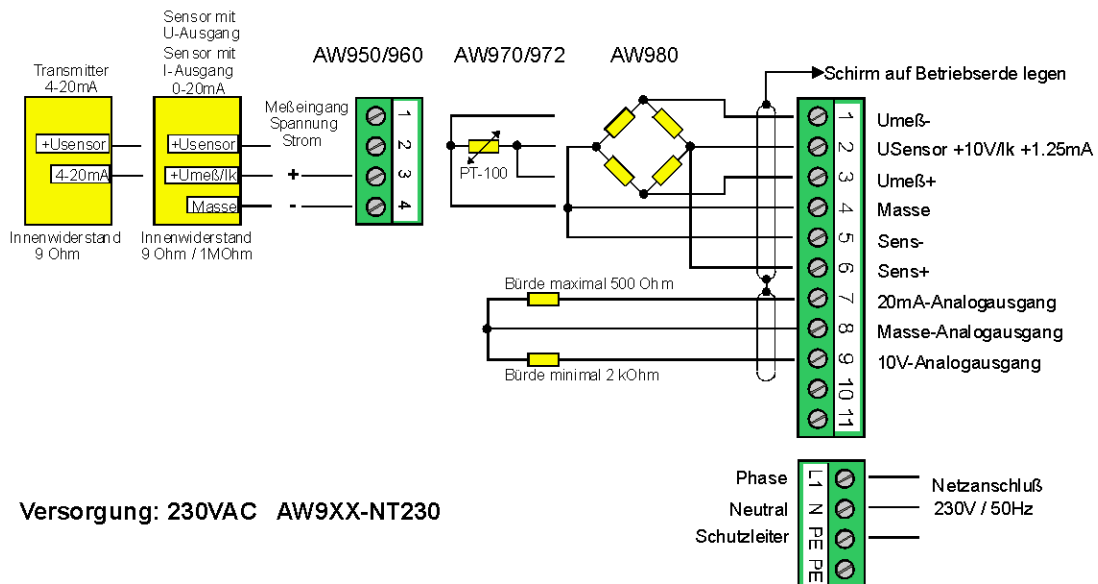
Sensor mit U-Ausgang
Sensor mit I-Ausgang 0-20mA

Transmitter 4-20mA

+Usensor
4-20mA

+Usensor
+Umeß/Ik
Masse

Innenwiderstand 9 Ohm

Innenwiderstand 9 Ohm / 1MOhm

AW950/960
AW970/972
AW980

Meßeingang Spannung Strom

+
-

1
2
3
4

PT-100

Schirm auf Betriebserde legen

1 Umeß-
2 USensor +10V/Ik +1.25mA
3 Umeß+
4 Masse
5 Sens-
6 Sens+
7 20mA-Analogausgang
8 Masse-Analogausgang
9 10V-Analogausgang
10
11

Bürde maximal 500 Ohm
Bürde minimal 2 kOhm

Versorgung: 230VAC AW9XX-NT230

Phase L1
Neutral N
Schutzleiter PE
PE

Netzanschluß 230V / 50Hz